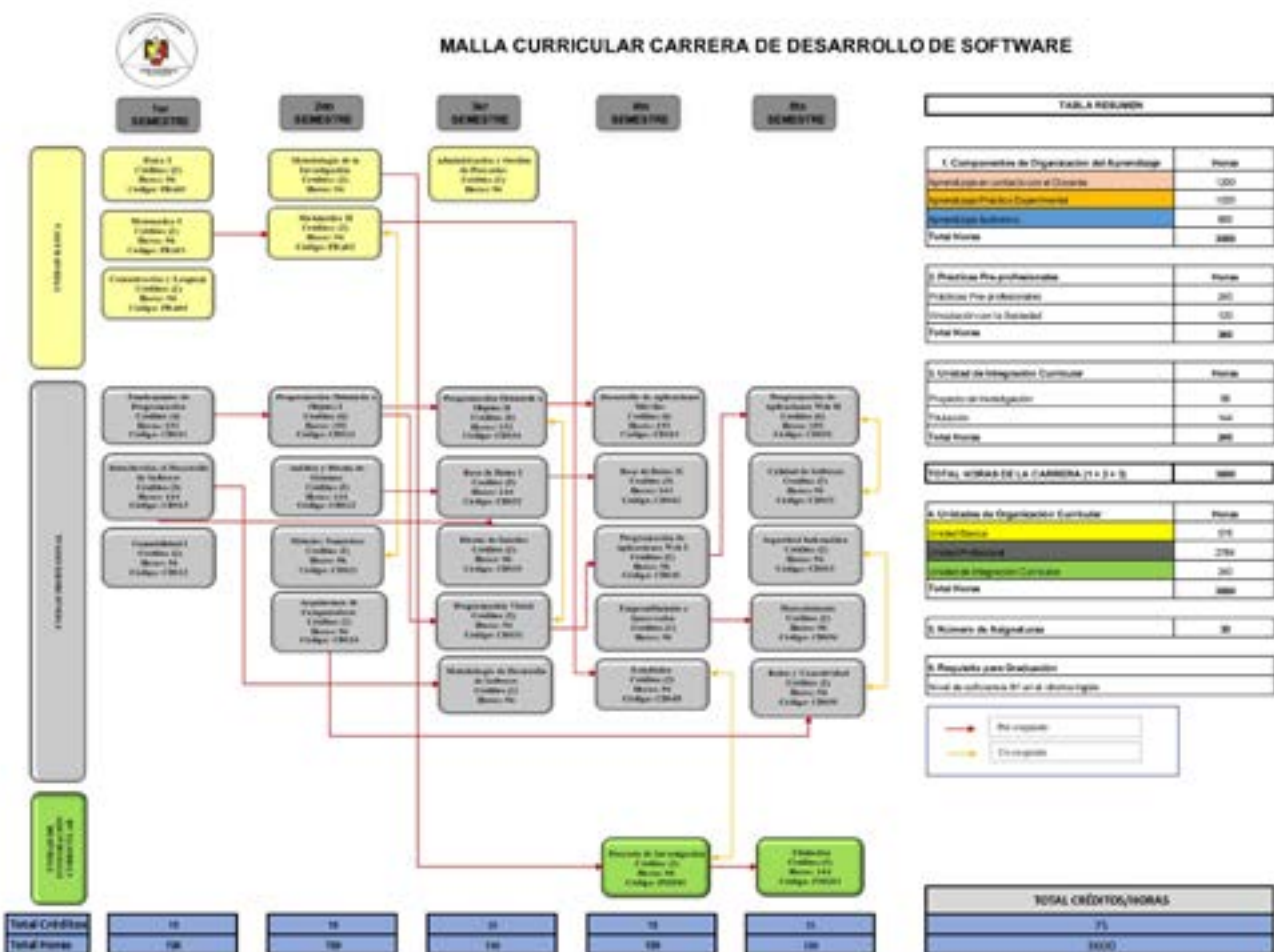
MALLA CURRICULAR CARRERA DE DESARROLLO DE SOFTWARE

1er SEMESTRE

2do SEMESTRE

3er SEMESTRE

4to SEMESTRE

5to SEMESTRE

TABLA RESUMEN

UNIDAD BÁSICA

Física I Créditos (2) Horas 96 Código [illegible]

Matemática I Créditos (2) Horas 96 Código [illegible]

Comunicación y Lenguaje Créditos (2) Horas 96 Código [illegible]

Metodología de la Investigación Créditos (2) Horas 96

Matemática II Créditos (2) Horas 96 Código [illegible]

Administración y Gestión de Procesos Créditos (2) Horas 96

UNIDAD PROFESIONAL

Fundamentos de Programación Créditos (4) Horas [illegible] Código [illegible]

Introducción al Desarrollo de Software Créditos (3) Horas 144 Código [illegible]

Contabilidad I Créditos (2) Horas 96 Código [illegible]

Programación Orientada a Objetos I Créditos (4) Horas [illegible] Código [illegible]

Análisis y Diseño de Sistemas Créditos (3) Horas 144 Código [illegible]

Métodos Numéricos Créditos (2) Horas 96 Código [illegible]

Arquitectura de Computadoras Créditos (2) Horas 96 Código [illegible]

Programación Orientada a Objetos II Créditos (4) Horas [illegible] Código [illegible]

Base de Datos I Créditos (3) Horas 144 Código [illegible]

Diseño de Interfaces Créditos (2) Horas 96 Código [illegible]

Programación Visual Créditos (2) Horas 96 Código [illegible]

Metodología de Desarrollo de Software Créditos (2) Horas 96

Desarrollo de Aplicaciones Móviles Créditos (4) Horas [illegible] Código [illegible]

Base de Datos II Créditos (3) Horas 144 Código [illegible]

Programación de Aplicaciones Web I Créditos (2) Horas 96 Código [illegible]

Emprendimiento e Innovación Créditos (2) Horas 96

Estadística Créditos (2) Horas 96 Código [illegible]

Programación de Aplicaciones Web II Créditos (4) Horas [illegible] Código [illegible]

Calidad de Software Créditos (2) Horas 96 Código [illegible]

Seguridad Informática Créditos (2) Horas 96 Código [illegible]

Microservicios Créditos (2) Horas 96 Código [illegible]

Redes y Conectividad Créditos (2) Horas 96 Código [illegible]

UNIDAD DE INTEGRACIÓN CURRICULAR

Proyecto de Investigación Créditos (2) Horas 96 Código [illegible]

Titulación Créditos (3) Horas 144 Código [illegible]

| 1. Componentes de Organización del Aprendizaje | Horas |
|---|---|
| Aprendizaje en contacto con el Docente | 1200 |
| Aprendizaje Práctico Experimental | 1020 |
| Aprendizaje Autónomo | 480 |
| Total Horas | 2800 |

| 2. Prácticas Pre-profesionales | Horas |
|---|---|
| Prácticas Pre profesionales | 240 |
| Vinculación con la Sociedad | 120 |
| Total Horas | 360 |

| 3. Unidad de Integración Curricular | Horas |
|---|---|
| Proyecto de Investigación | 96 |
| Titulación | 144 |
| Total Horas | 240 |

| TOTAL HORAS DE LA CARRERA (1 + 2 + 3) | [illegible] |
|---|---|

| 4. Unidades de Organización Curricular | Horas |
|---|---|
| Unidad Básica | 576 |
| Unidad Profesional | 2784 |
| Unidad de Integración Curricular | 240 |
| Total Horas | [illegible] |

| 5. Número de Asignaturas | 30 |
|---|---|

6. Requisito para Graduación
Nivel de suficiencia B1 en el idioma Inglés

Pre-requisito
Co-requisito

| Total Créditos | 15 | 15 | 15 | 15 | 15 | 75 |
|---|---|---|---|---|---|---|
| Total Horas | 720 | 720 | 720 | 720 | 720 | 3600 |

TOTAL CRÉDITOS/HORAS